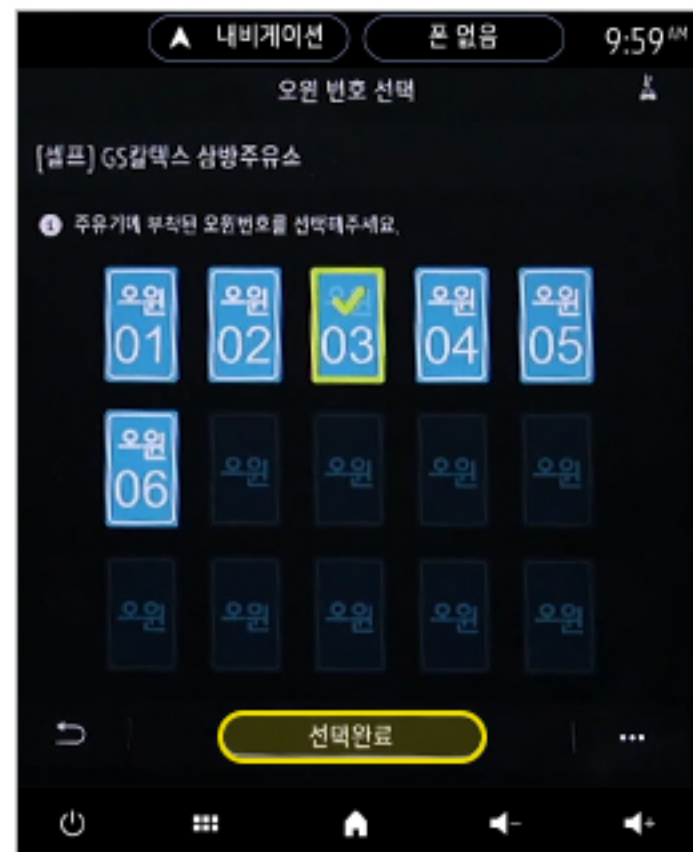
내비게이션 폰 없음 9:59 AM

오윈 번호 선택

[셀프] GS칼텍스 상방주유소

주유기에 부착된 오윈번호를 선택해주세요.

오윈 01 오윈 02 03 오윈 04 오윈 05

오윈 06 오윈 오윈 오윈 오윈

오윈 오윈 오윈 오윈 오윈

선택완료

...